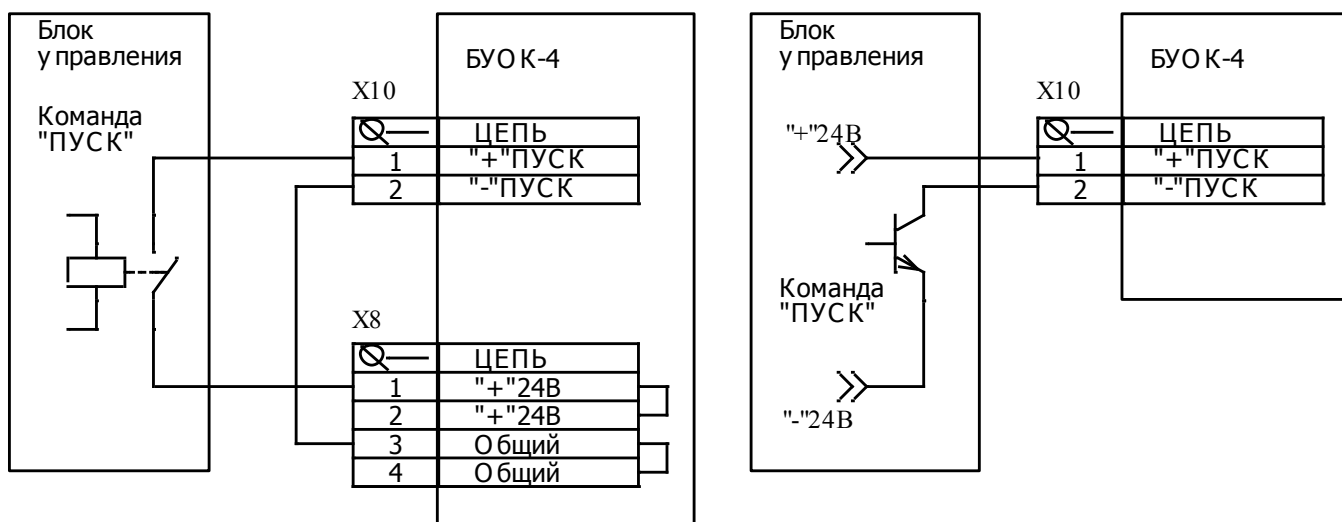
Блок управления

Команда "ПУСК"

БУОК-4

X10

| | ЦЕПЬ |
|---|---|
| 1 | "+"ПУСК |
| 2 | "-"ПУСК |

X8

| | ЦЕПЬ |
|---|---|
| 1 | "+"24В |
| 2 | "+"24В |
| 3 | Общий |
| 4 | Общий |

Блок управления

"+"24В

Команда "ПУСК"

"-"24В

БУОК-4

X10

| | ЦЕПЬ |
|---|---|
| 1 | "+"ПУСК |
| 2 | "-"ПУСК |